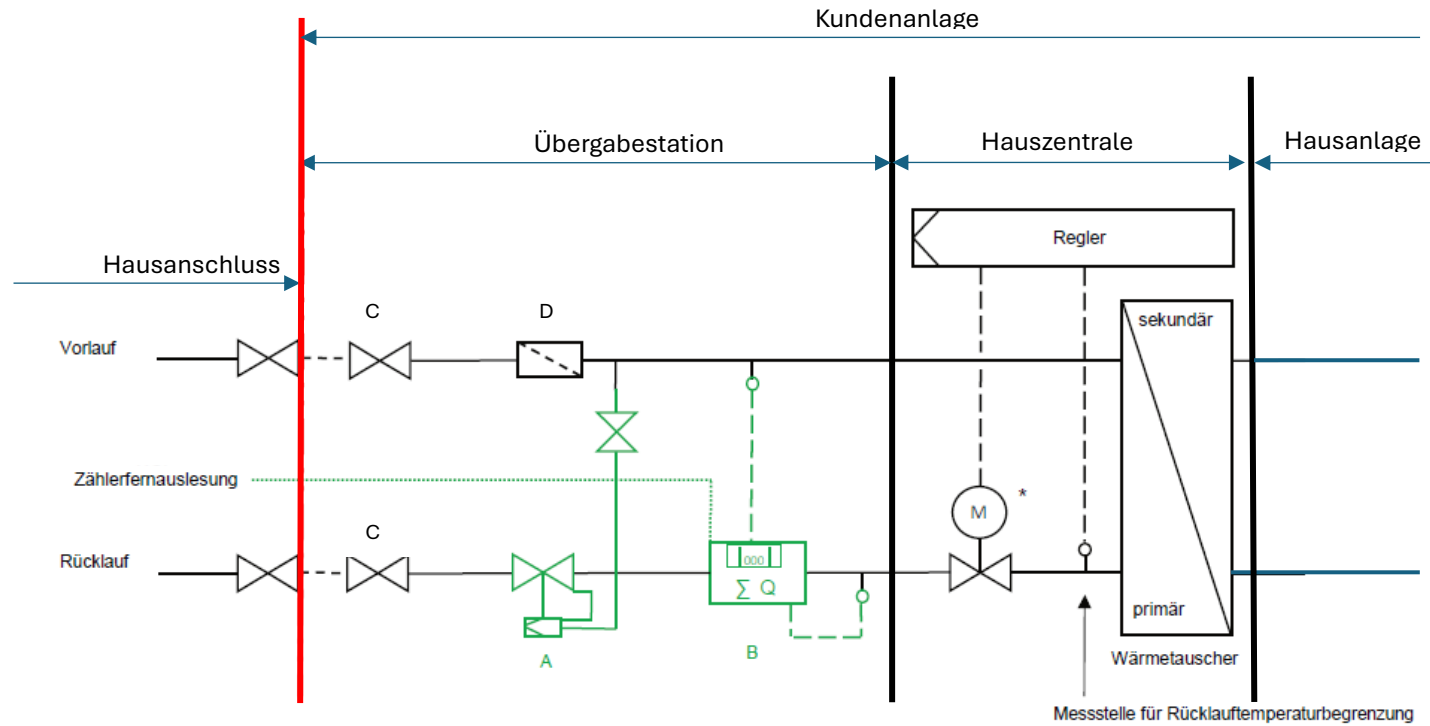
Kundenanlage

Übergabestation

Hauszentrale

Hausanlage

Hausanschluss

Regler

C

D

Vorlauf

sekundär

Zählerfernauslesung

M

*

C

Rücklauf

000

$\sum$ Q

primär

A

B

Wärmetauscher

Messstelle für Rücklauftemperaturbegrenzung